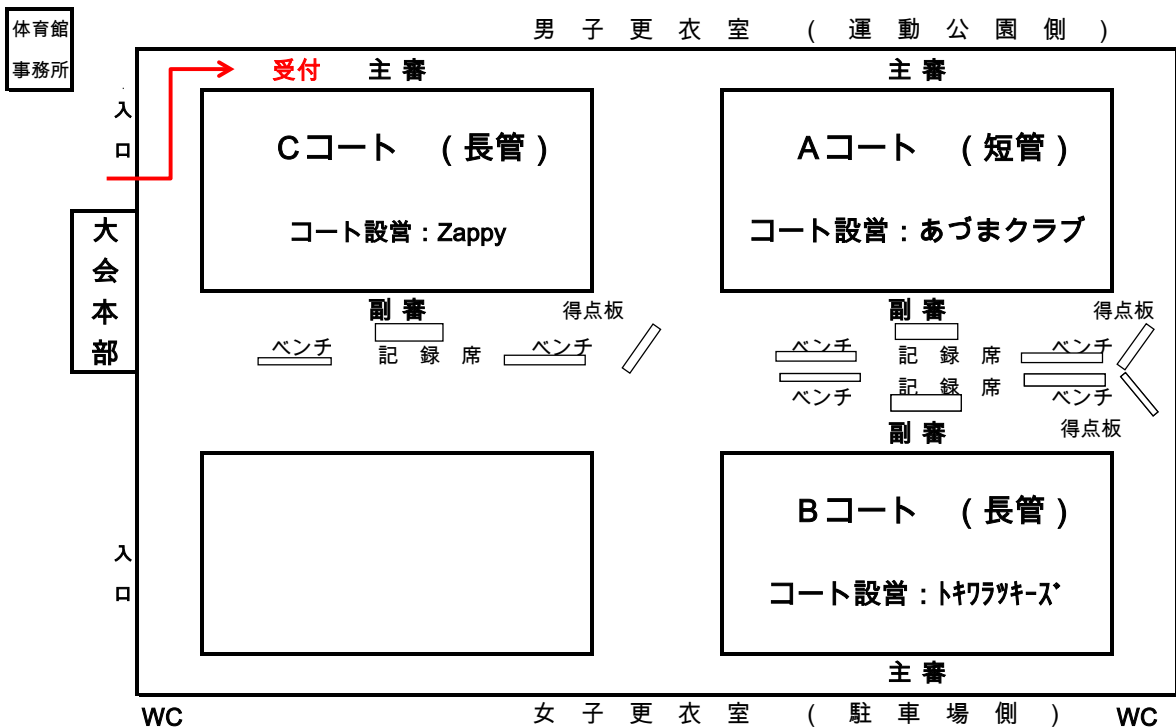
体育館
事務所

男子更衣室（運動公園側）

受付　主審　　主審

入
口

Cコート（長管）
コート設営：Zappy

Aコート（短管）
コート設営：あづまクラブ

大
会
本
部

副審
ベンチ　記録席　ベンチ　得点板

副審
ベンチ　記録席　ベンチ　得点板
ベンチ　記録席　ベンチ　得点板
副審

入
口

Bコート（長管）
コート設営：トキワラツキーズ

主審

WC　女子更衣室（駐車場側）　WC